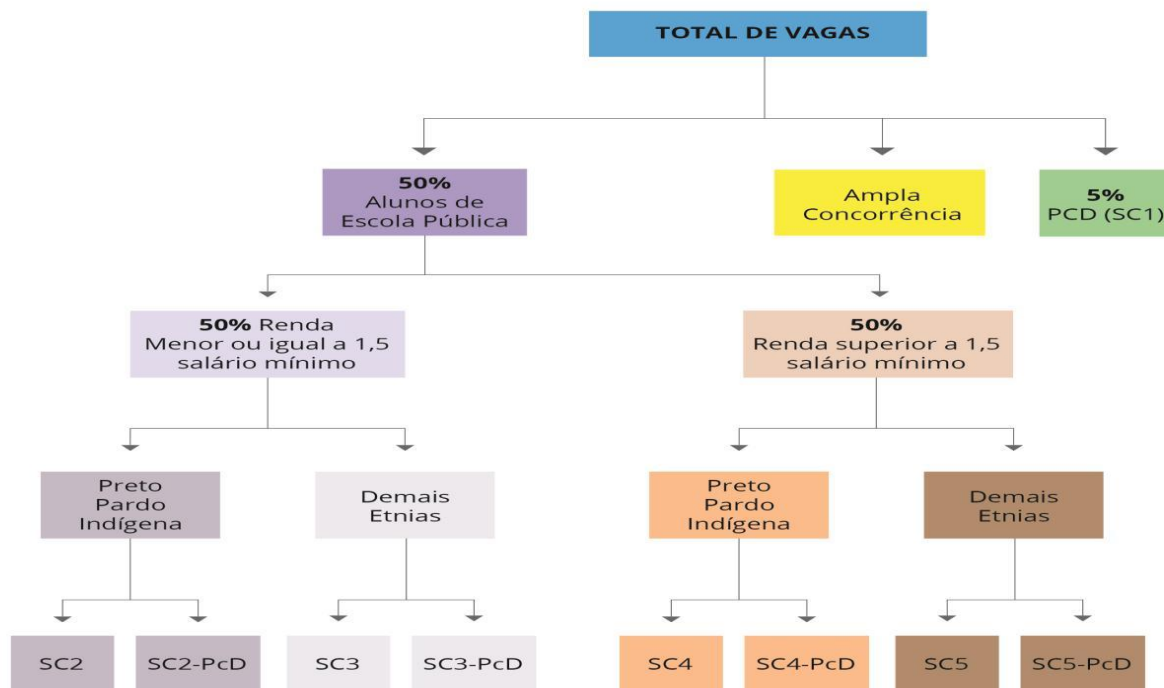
TOTAL DE VAGAS

50%
Alunos de Escola Pública

Ampla Concorrência

5%
PCD (SC1)

50% Renda
Menor ou igual a 1,5 salário mínimo

50%
Renda superior a 1,5 salário mínimo

Preto
Pardo
Indígena

Demais Etnias

Preto
Pardo
Indígena

Demais Etnias

SC2

SC2-PcD

SC3

SC3-PcD

SC4

SC4-PcD

SC5

SC5-PcD